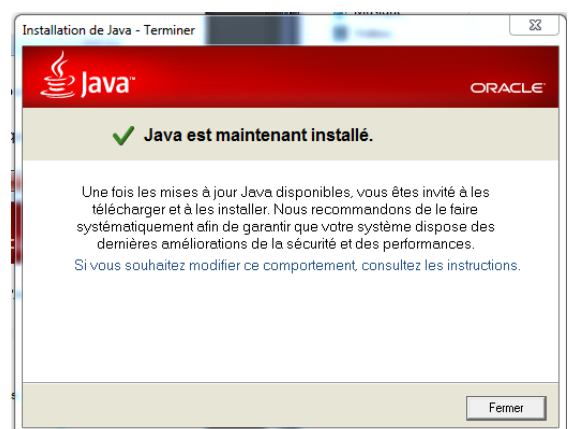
Installation de Java - Terminer

Java

ORACLE

Java est maintenant installé.

Une fois les mises à jour Java disponibles, vous êtes invité à les télécharger et à les installer. Nous recommandons de le faire systématiquement afin de garantir que votre système dispose des dernières améliorations de la sécurité et des performances.

Si vous souhaitez modifier ce comportement, consultez les instructions.

Fermer